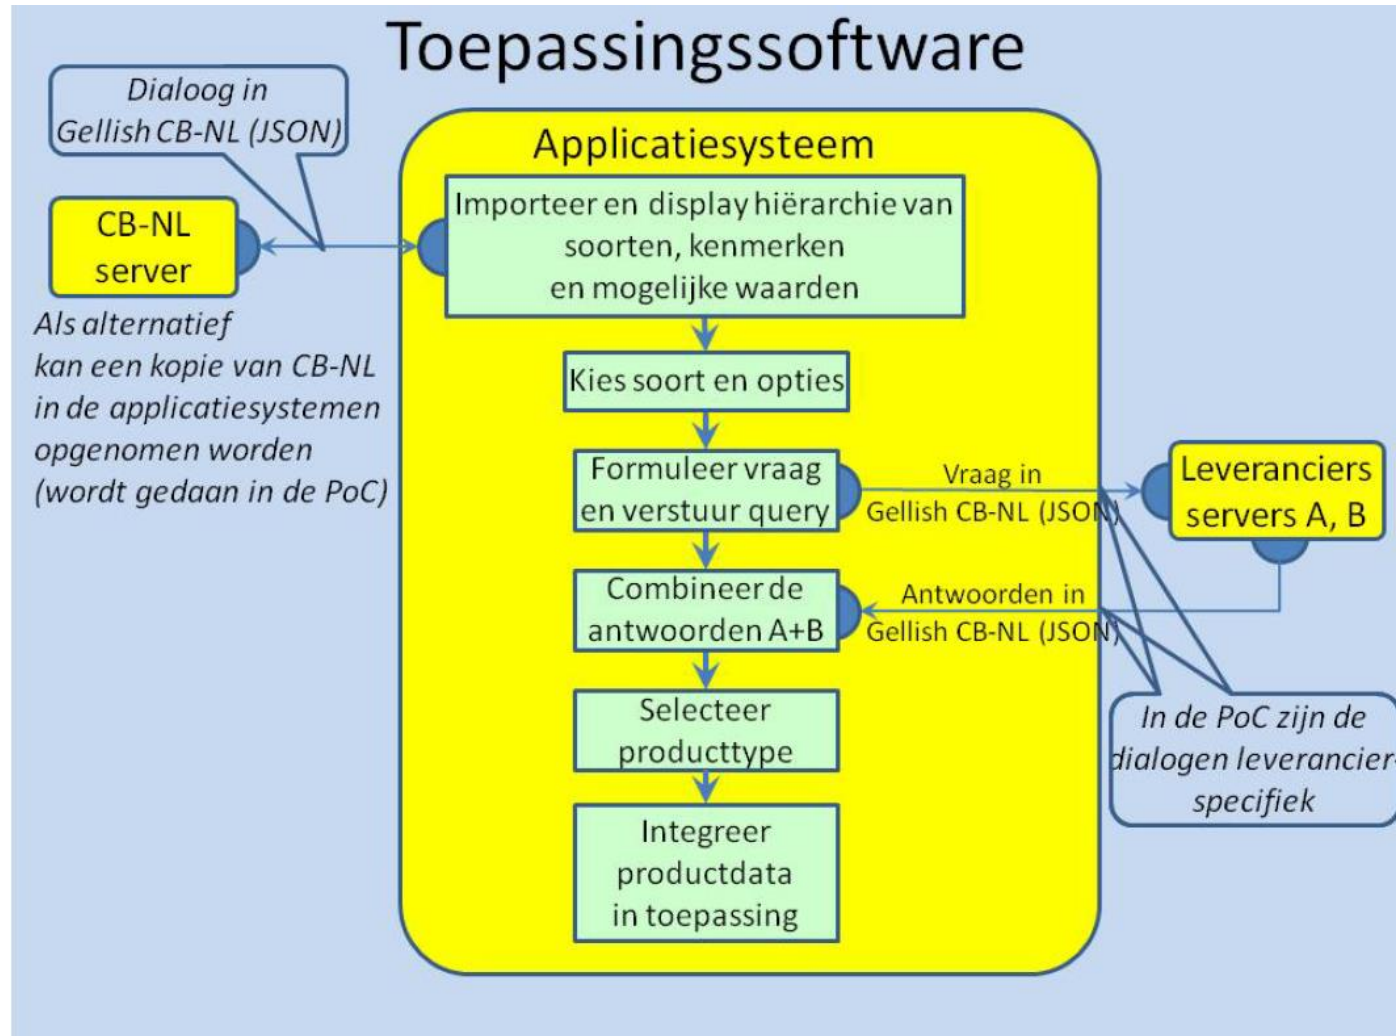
Toepassingssoftware

Dialoog in Gellish CB-NL (JSON)

CB-NL server

Als alternatief kan een kopie van CB-NL in de applicatiesystemen opgenomen worden (wordt gedaan in de PoC)

Applicatiesysteem

Importeer en display hiërarchie van soorten, kenmerken en mogelijke waarden

Kies soort en opties

Formuleer vraag en verstuur query

Vraag in Gellish CB-NL (JSON)

Leveranciers servers A, B

Combineer de antwoorden A+B

Antwoorden in Gellish CB-NL (JSON)

Selecteer producttype

Integreer productdata in toepassing

In de PoC zijn de dialogen leverancier-specifiek